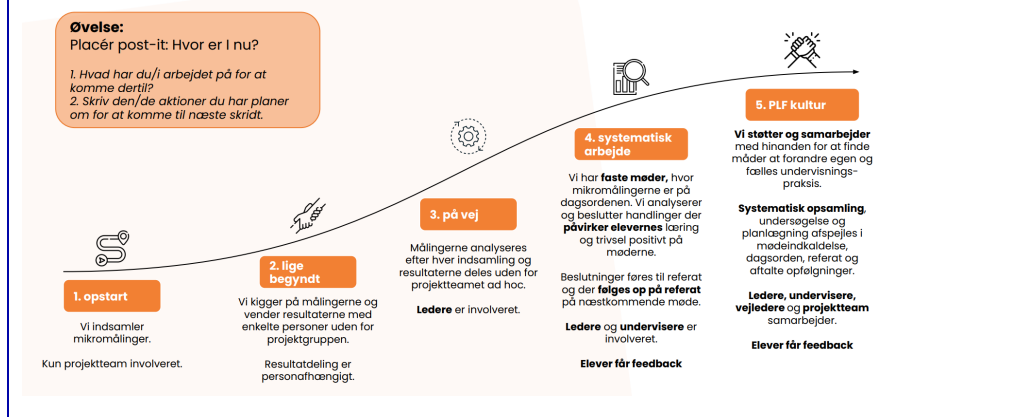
**Øvelse:**
Placér post-it: Hvor er I nu?

*1. Hvad har du/i arbejdet på for at komme dertil?*
*2. Skriv den/de aktioner du har planer om for at komme til næste skridt.*

**1. opstart**

Vi indsamler mikromålinger.

Kun projektteam involveret.

**2. lige begyndt**

Vi kigger på målingerne og vender resultaterne med enkelte personer uden for projektgruppen.

Resultatdeling er personafhængigt.

**3. på vej**

Målingerne analyseres efter hver indsamling og resultaterne deles uden for projektteamet ad hoc.

**Ledere** er involveret.

**4. systematisk arbejde**

Vi har **faste møder,** hvor mikromålingerne er på dagsordenen. Vi analyserer og beslutter handlinger der **påvirker elevernes** læring og trivsel positivt på møderne.

Beslutninger føres til referat og der **følges op på referat** på næstkommende møde.

**Ledere** og **undervisere** er involveret.

**Elever får feedback**

**5. PLF kultur**

**Vi støtter og samarbejder** med hinanden for at finde måder at forandre egen og fælles undervisnings-praksis.

**Systematisk opsamling**, undersøgelse og planlægning afspejles i mødeindkaldelse, dagsorden, referat og aftalte opfølgninger.

**Ledere, undervisere, vejledere** og **projektteam** samarbejder.

**Elever får feedback**